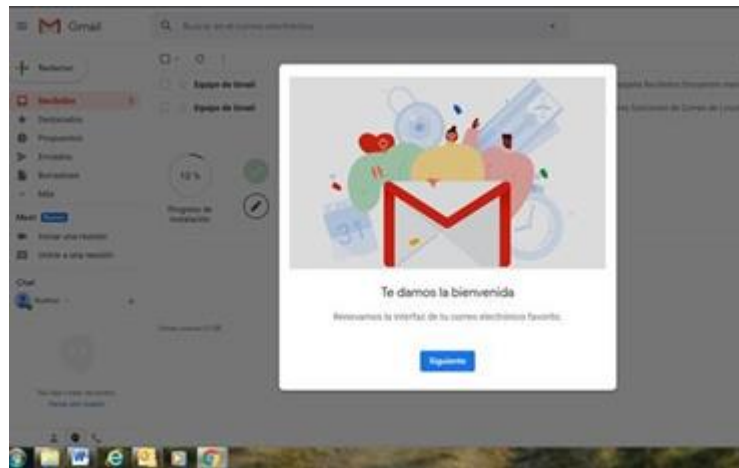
Gmail

Buscar en el correo electrónico

Redactar

Recibidos

Destacados

Pospuestos

Enviados

Borradores

Más

Meet

Iniciar una reunión

Unirse a una reunión

Chat

Equipo de Gmail

Equipo de Gmail

12 %

Progreso de instalación

Te damos la bienvenida

Renovamos la interfaz de tu correo electrónico favorito.

Siguiente